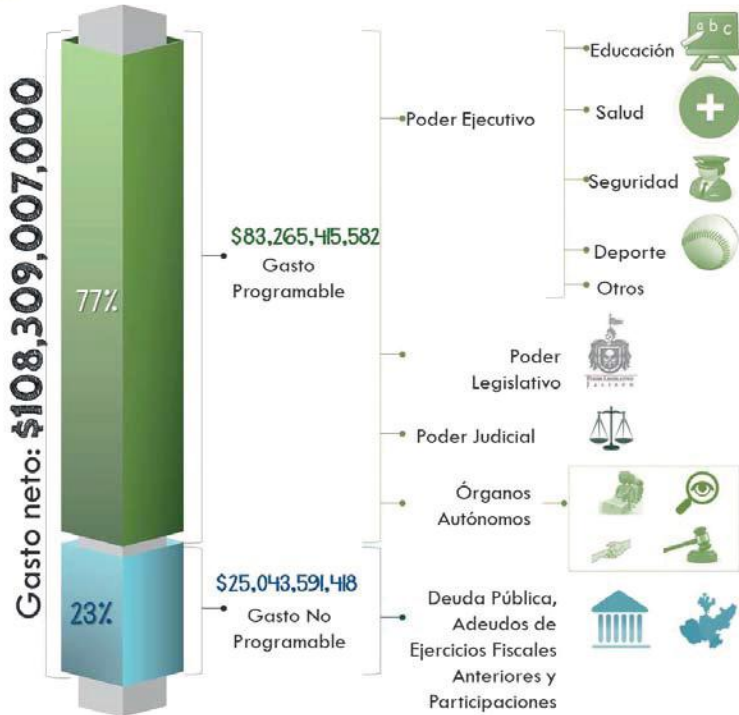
Gasto neto: $108,309,007,000

77%

23%

$83,265,415,582
Gasto Programable

$25,043,591,418
Gasto No Programable

Poder Ejecutivo

Educación
abc

Salud

Seguridad

Deporte

Otros

Poder Legislativo

Poder Judicial

Órganos Autónomos

Deuda Pública, Adeudos de Ejercicios Fiscales Anteriores y Participaciones